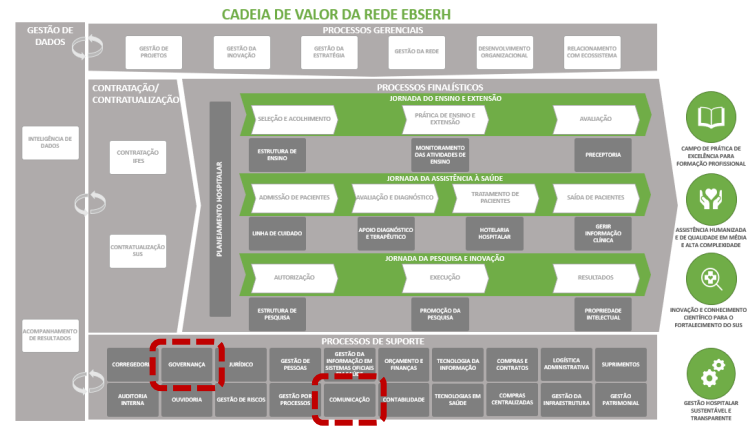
CADEIA DE VALOR DA REDE EBSERH

GESTÃO DE DADOS

INTELIGÊNCIA DE DADOS

ACOMPANHAMENTO DE RESULTADOS

PROCESSOS GERENCIAIS

GESTÃO DE PROJETOS

GESTÃO DA INOVAÇÃO

GESTÃO DA ESTRATÉGIA

GESTÃO DA REDE

DESENVOLVIMENTO ORGANIZACIONAL

RELACIONAMENTO COM ECOSSISTEMA

CONTRATAÇÃO/ CONTRATUALIZAÇÃO

CONTRATAÇÃO IFES

CONTRATUALIZAÇÃO SUS

PROCESSOS FINALÍSTICOS

PLANEJAMENTO HOSPITALAR

JORNADA DO ENSINO E EXTENSÃO

SELEÇÃO E ACOLHIMENTO

PRÁTICA DE ENSINO E EXTENSÃO

AVALIAÇÃO

ESTRUTURA DE ENSINO

MONITORAMENTO DAS ATIVIDADES DE ENSINO

PRECEPTORIA

JORNADA DA ASSISTÊNCIA À SAÚDE

ADMISSÃO DE PACIENTES

AVALIAÇÃO E DIAGNÓSTICO

TRATAMENTO DE PACIENTES

SAÍDA DE PACIENTES

LINHA DE CUIDADO

APOIO DIAGNÓSTICO E TERAPÊUTICO

HOTELARIA HOSPITALAR

GERIR INFORMAÇÃO CLÍNICA

JORNADA DA PESQUISA E INOVAÇÃO

AUTORIZAÇÃO

EXECUÇÃO

RESULTADOS

ESTRUTURA DE PESQUISA

PROMOÇÃO DA PESQUISA

PROPRIEDADE INTELECTUAL

CAMPO DE PRÁTICA DE EXCELÊNCIA PARA FORMAÇÃO PROFISSIONAL

ASSISTÊNCIA HUMANIZADA E DE QUALIDADE EM MÉDIA E ALTA COMPLEXIDADE

INOVAÇÃO E CONHECIMENTO CIENTÍFICO PARA O FORTALECIMENTO DO SUS

GESTÃO HOSPITALAR SUSTENTÁVEL E TRANSPARENTE

PROCESSOS DE SUPORTE

CORREGEDORIA

GOVERNANÇA

JURÍDICO

GESTÃO DE PESSOAS

GESTÃO DA INFORMAÇÃO EM SISTEMAS OFICIAIS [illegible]

ORÇAMENTO E FINANÇAS

TECNOLOGIA DA INFORMAÇÃO

COMPRAS E CONTRATOS

LOGÍSTICA ADMINISTRATIVA

SUPRIMENTOS

AUDITORIA INTERNA

OUVIDORIA

GESTÃO DE RISCOS

GESTÃO POR PROCESSOS

COMUNICAÇÃO

CONTABILIDADE

TECNOLOGIAS EM SAÚDE

COMPRAS CENTRALIZADAS

GESTÃO DA INFRAESTRUTURA

GESTÃO PATRIMONIAL